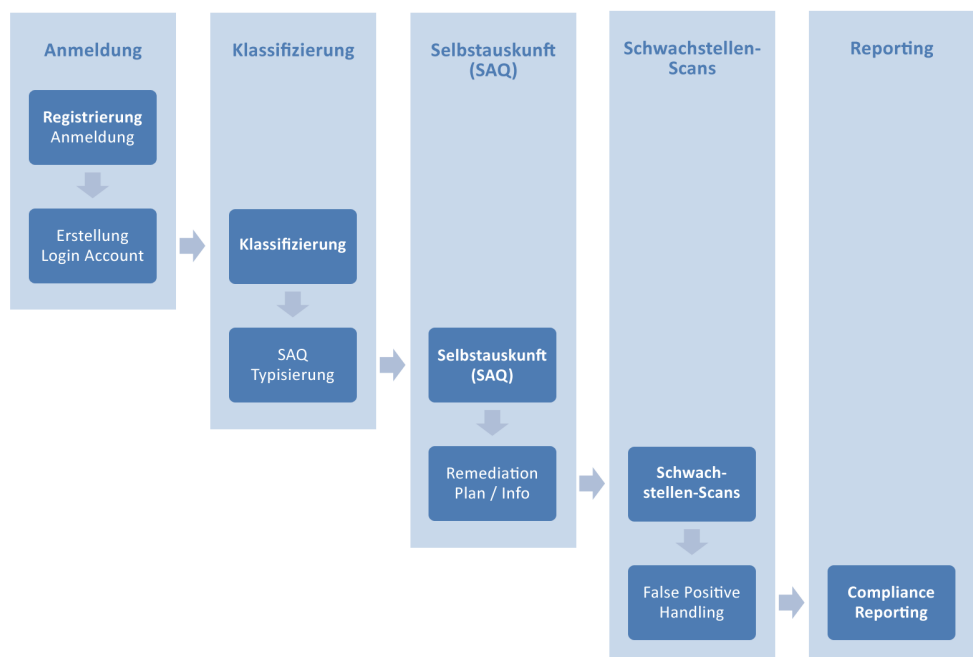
Anmeldung

Registrierung Anmeldung

Erstellung Login Account

Klassifizierung

Klassifizierung

SAQ Typisierung

Selbstauskunft (SAQ)

Selbstauskunft (SAQ)

Remediation Plan / Info

Schwachstellen-Scans

Schwachstellen-Scans

False Positive Handling

Reporting

Compliance Reporting